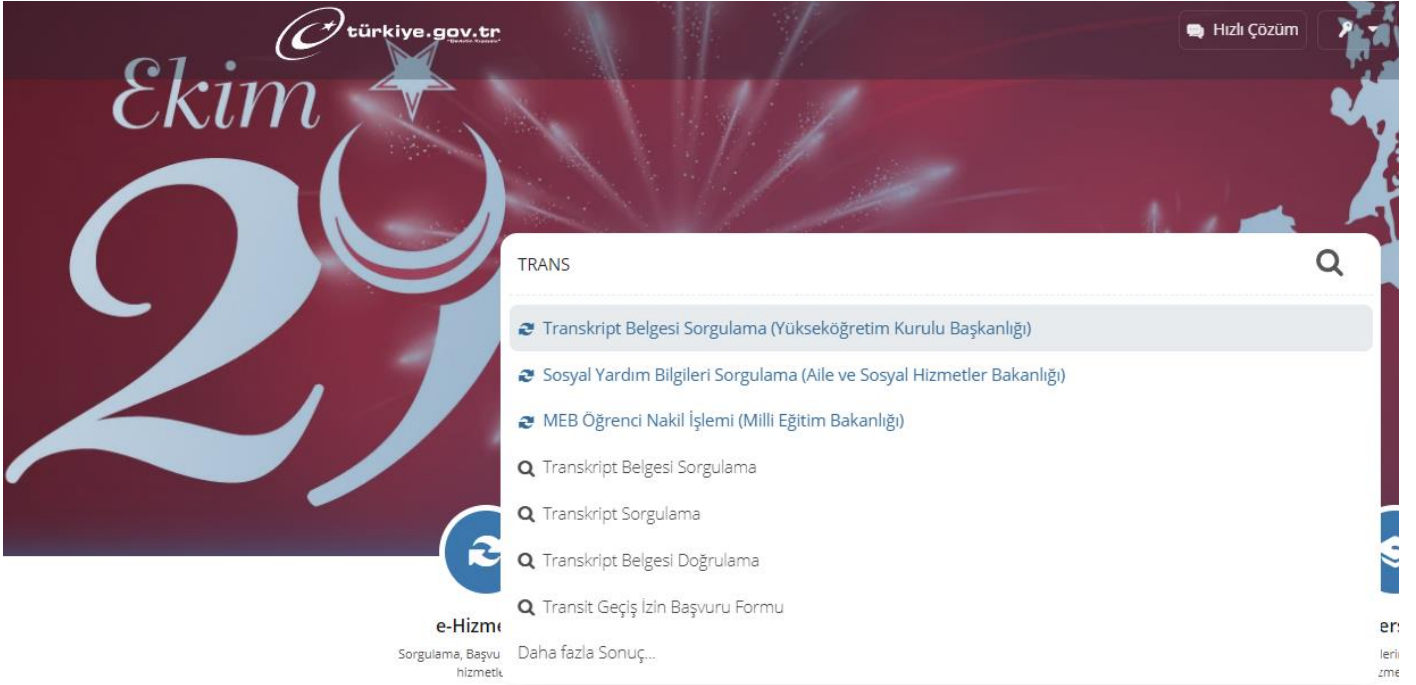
türkiye.gov.tr

Hızlı Çözüm

Ekim 29

TRANS

Transkript Belgesi Sorgulama (Yükseköğretim Kurulu Başkanlığı)

Sosyal Yardım Bilgileri Sorgulama (Aile ve Sosyal Hizmetler Bakanlığı)

MEB Öğrenci Nakil İşlemi (Milli Eğitim Bakanlığı)

Transkript Belgesi Sorgulama

Transkript Sorgulama

Transkript Belgesi Doğrulama

Transit Geçiş İzin Başvuru Formu

Daha fazla Sonuç...

e-Hizm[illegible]

Sorgulama, Başvu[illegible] hizmetl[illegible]

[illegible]ers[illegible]

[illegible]leri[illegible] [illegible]zme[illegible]